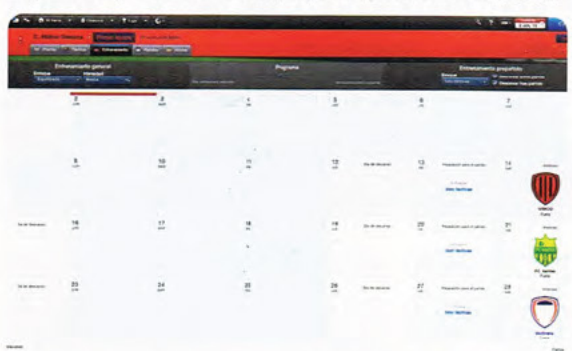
Entrenamiento general

Programa

Entrenamiento preparatorio

2

3

4

5

6

7

9

10

11

12

Dia de descanso

13

Preparación para el partido

14

Día de descanso

16

17

18

19

Dia de descanso

20

Preparación para el partido

21

Día de descanso

23

24

25

26

Dia de descanso

27

Preparación para el partido

28